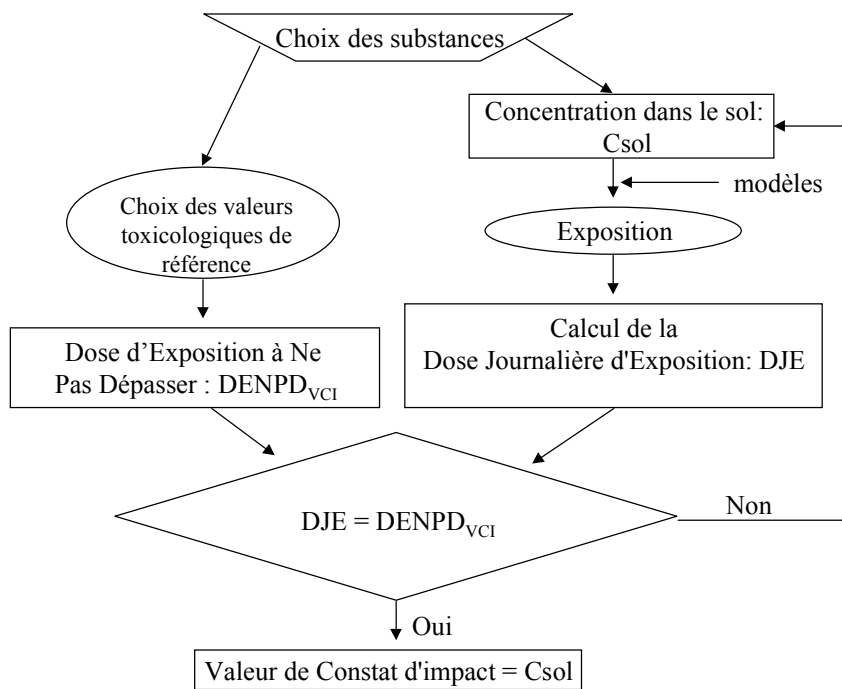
Choix des substances

Concentration dans le sol: Csol

modèles

Choix des valeurs toxicologiques de référence

Exposition

Dose d'Exposition à Ne Pas Dépasser : $DENPD_{VCI}$

Calcul de la Dose Journalière d'Exposition: DJE

$DJE = DENPD_{VCI}$

Non

Oui

Valeur de Constat d'impact = Csol